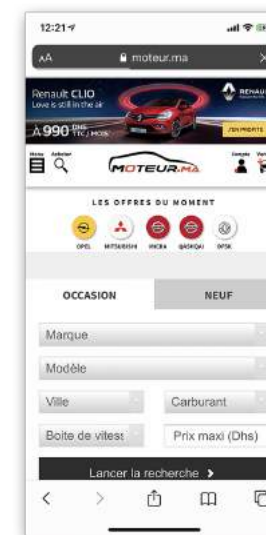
12:21

AA moteur.ma

Renault CLIO
Love is still in the air

A 990 DHS TTC/MOIS

RENAULT

J'EN PROFITE

Menu Rechercher

MOTEUR.MA

Compte

LES OFFRES DU MOMENT

OPEL MITSUBISHI MICRA QASHQAI DFSK

OCCASION

NEUF

Marque

Modèle

Ville

Carburant

Boite de vitess

Prix maxi (Dhs)

Lancer la recherche >